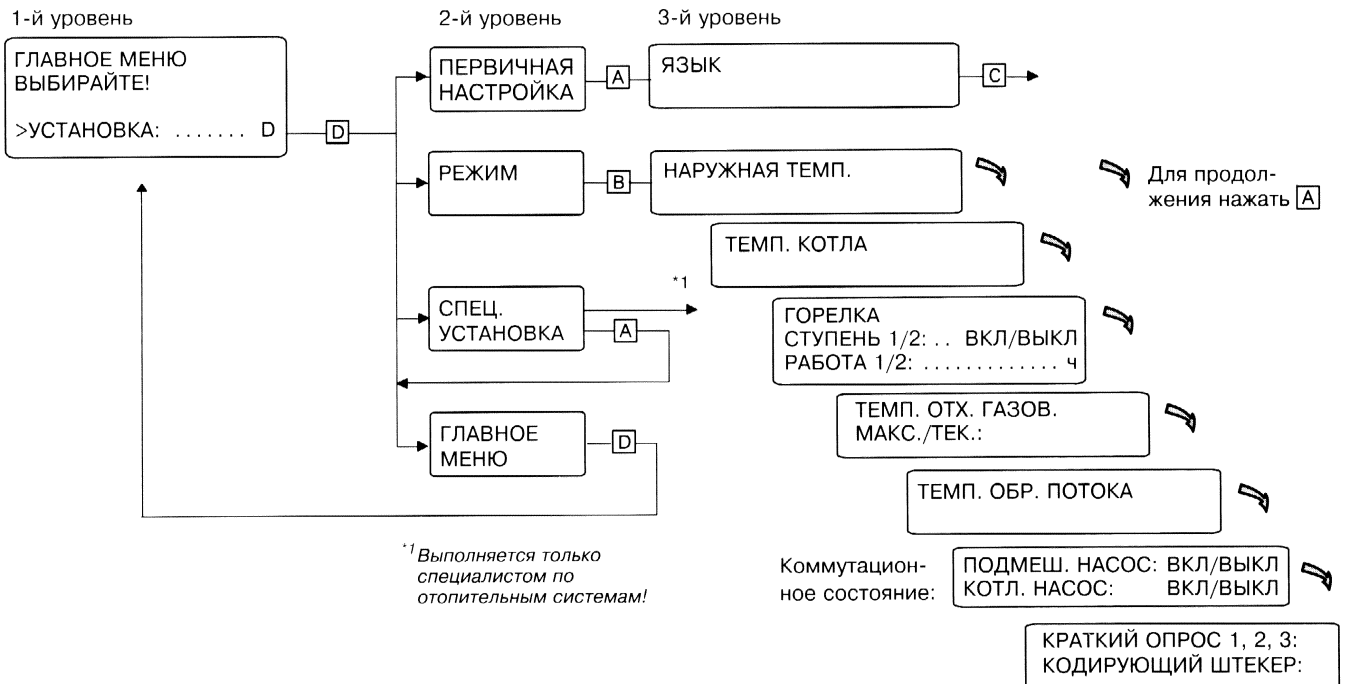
1-й уровень

2-й уровень

3-й уровень

ГЛАВНОЕ МЕНЮ
ВЫБИРАЙТЕ!

>УСТАНОВКА: ....... D

D

ПЕРВИЧНАЯ НАСТРОЙКА

A

ЯЗЫК

C

РЕЖИМ

B

НАРУЖНАЯ ТЕМП.

Для продолжения нажать A

ТЕМП. КОТЛА

*1

СПЕЦ. УСТАНОВКА

A

ГОРЕЛКА
СТУПЕНЬ 1/2: .. ВКЛ/ВЫКЛ
РАБОТА 1/2: ............. ч

ТЕМП. ОТХ. ГАЗОВ.
МАКС./ТЕК.:

ГЛАВНОЕ МЕНЮ

D

ТЕМП. ОБР. ПОТОКА

$^{*1}$Выполняется только специалистом по отопительным системам!

Коммутационное состояние:

ПОДМЕШ. НАСОС: ВКЛ/ВЫКЛ
КОТЛ. НАСОС: ВКЛ/ВЫКЛ

КРАТКИЙ ОПРОС 1, 2, 3:
КОДИРУЮЩИЙ ШТЕКЕР: